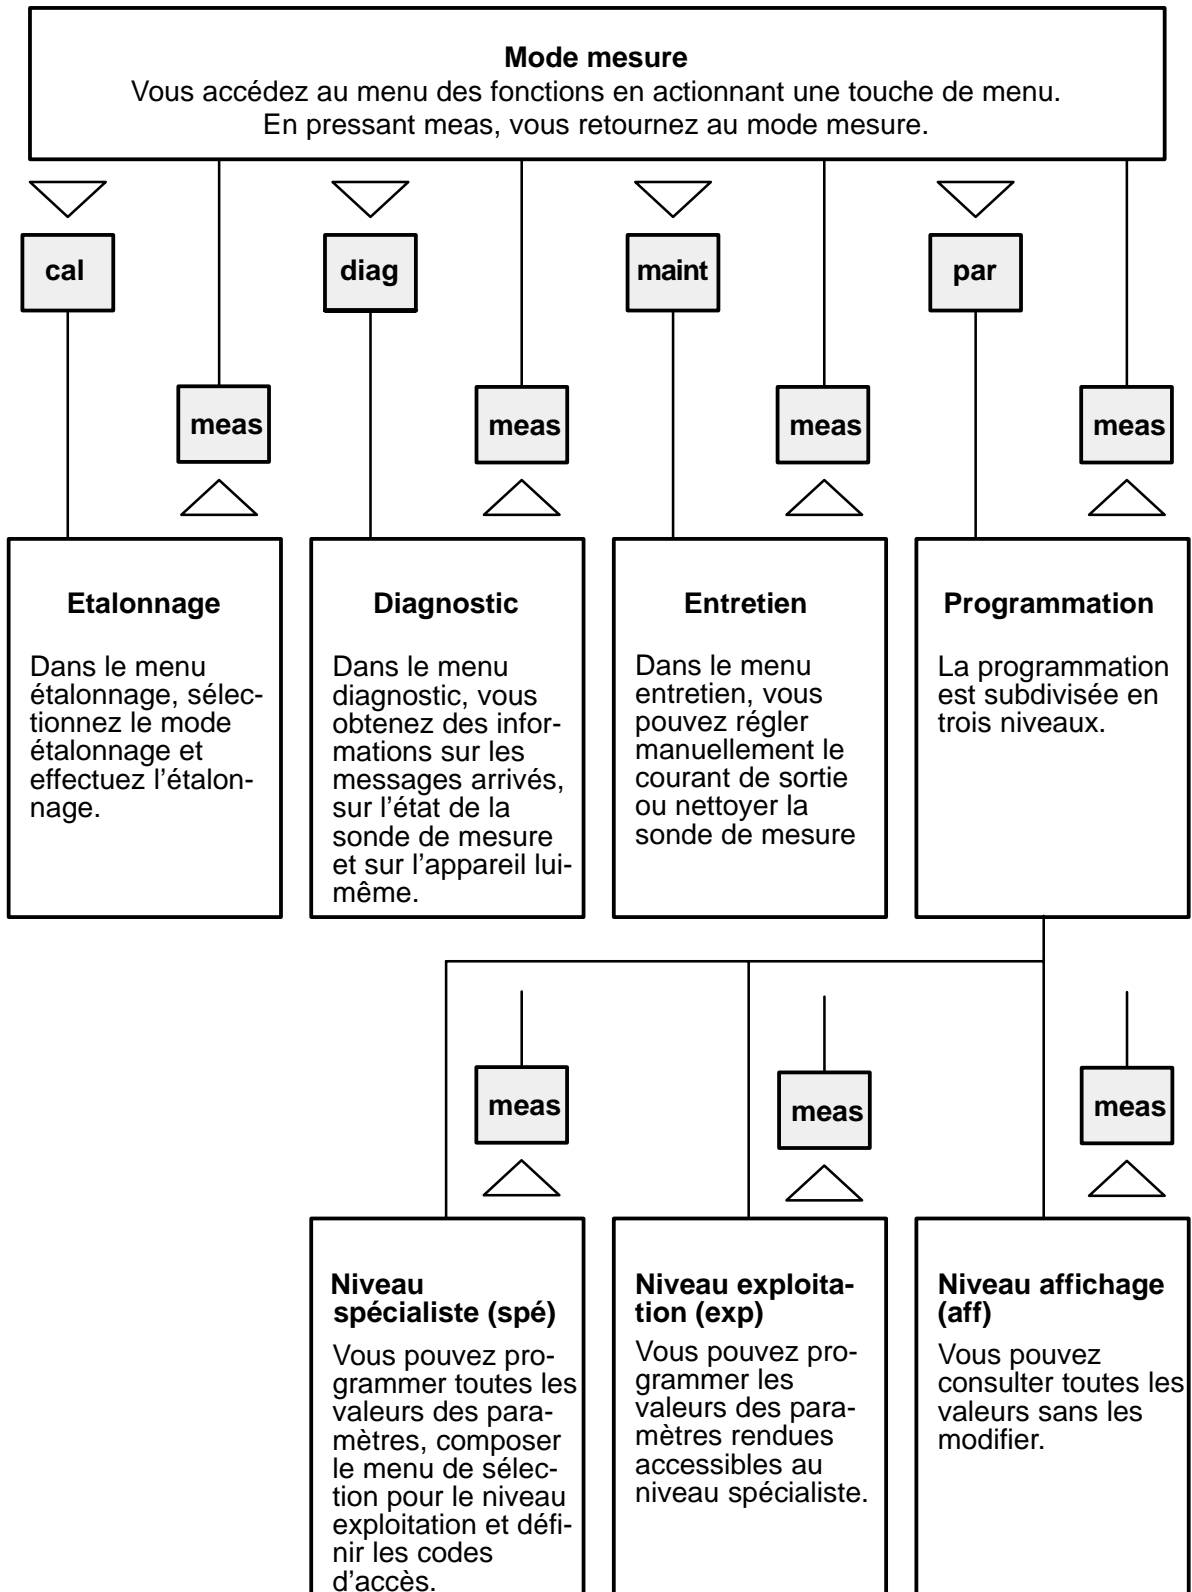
**Mode mesure**
Vous accédez au menu des fonctions en actionnant une touche de menu. En pressant meas, vous retournez au mode mesure.

cal

meas

diag

meas

maint

meas

par

meas

**Etalonnage**

Dans le menu étalonnage, sélectionnez le mode étalonnage et effectuez l'étalonnage.

**Diagnostic**

Dans le menu diagnostic, vous obtenez des informations sur les messages arrivés, sur l'état de la sonde de mesure et sur l'appareil luimême.

**Entretien**

Dans le menu entretien, vous pouvez régler manuellement le courant de sortie ou nettoyer la sonde de mesure

**Programmation**

La programmation est subdivisée en trois niveaux.

meas

meas

meas

**Niveau spécialiste (spé)**

Vous pouvez programmer toutes les valeurs des paramètres, composer le menu de sélection pour le niveau exploitation et définir les codes d'accès.

**Niveau exploitation (exp)**

Vous pouvez programmer les valeurs des paramètres rendues accessibles au niveau spécialiste.

**Niveau affichage (aff)**

Vous pouvez consulter toutes les valeurs sans les modifier.